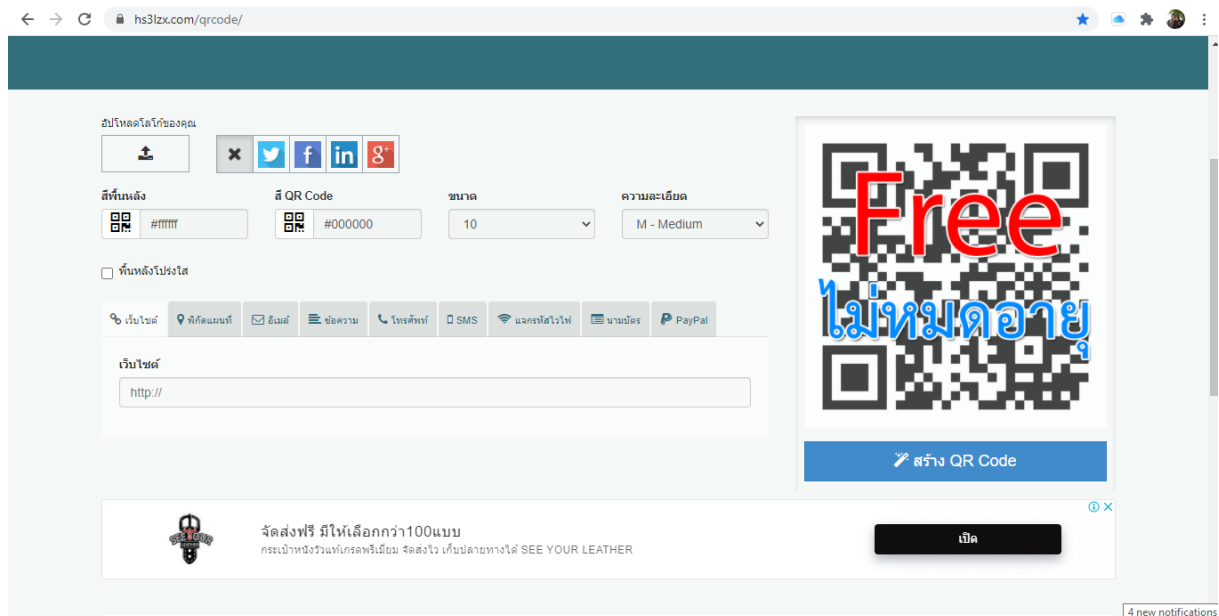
hs3lzx.com/qrcode/

อัปโหลดโลโก้ของคุณ

สีพื้นหลัง
#ffffff

สี QR Code
#000000

ขนาด
10

ความละเอียด
M - Medium

พื้นหลังโปร่งใส

เว็บไซต์ | พิกัดแผนที่ | อีเมล์ | ข้อความ | โทรศัพท์ | SMS | แจกรหัสไวไฟ | นามบัตร | PayPal

เว็บไซต์
http://

Free
ไม่หมดอายุ

สร้าง QR Code

จัดส่งฟรี มีให้เลือกกว่า100แบบ
กระเป๋าหนังวัวแท้เกรดพรีเมียม จัดส่งไว เก็บปลายทางได้ SEE YOUR LEATHER

เปิด

4 new notifications